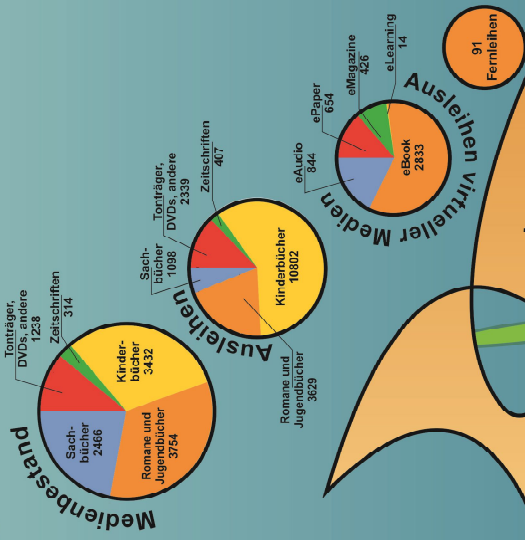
Medienbestand

Tonträger, DVDs, andere 1228

Zeitschriften 314

Kinderbücher 3432

Sachbücher 2466

Romane und Jugendbücher 3754

Ausleihen

Sachbücher 1098

Tonträger, DVDs, andere 2339

Zeitschriften 407

Kinderbücher 10802

Romane und Jugendbücher 3629

Ausleihen virtueller Medien

eAudio 844

ePaper 654

eMagazine 426

eLearning 14

eBook 2833

91 Fernleihen